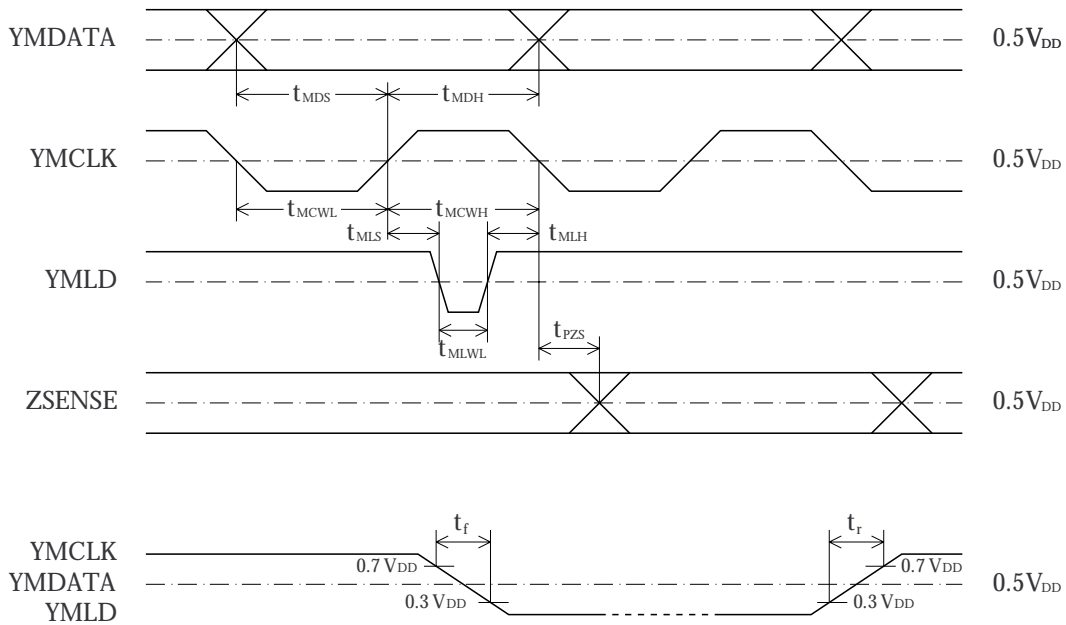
YMDATA
$0.5V_{DD}$
$t_{MDS}$
$t_{MDH}$
YMCLK
$0.5V_{DD}$
$t_{MCWL}$
$t_{MCWH}$
$t_{MLS}$
$t_{MLH}$
YMLD
$0.5V_{DD}$
$t_{MLWL}$
$t_{PZS}$
ZSENSE
$0.5V_{DD}$
YMCLK
YMDATA
YMLD
$t_f$
$t_r$
$0.7 V_{DD}$
$0.3 V_{DD}$
$0.7 V_{DD}$
$0.3 V_{DD}$
$0.5V_{DD}$